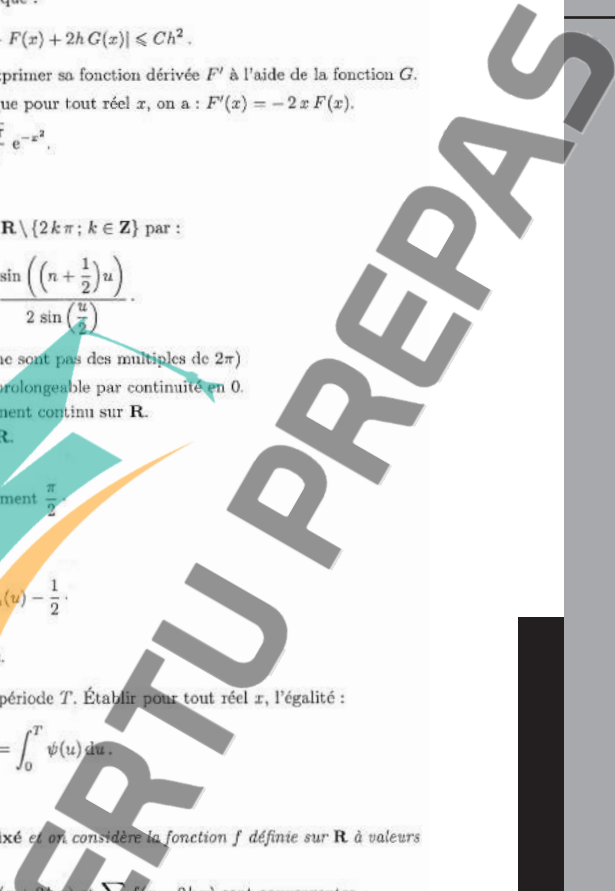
que :

$F(x) + 2h\,G(x)| \leqslant Ch^2$.

primer sa fonction dérivée $F'$ à l'aide de la fonction $G$.

ue pour tout réel $x$, on a : $F'(x) = -2x\,F(x)$.

$e^{-x^2}$.

$\mathbf{R} \setminus \{2k\pi\,;\, k \in \mathbf{Z}\}$ par :

$\frac{\sin\left(\left(n+\frac{1}{2}\right)u\right)}{2\sin\left(\frac{u}{2}\right)}$.

ne sont pas des multiples de $2\pi$)

prolongeable par continuité en 0.

nent continu sur $\mathbf{R}$.

$\mathbf{R}$.

ment $\frac{\pi}{2}$.

$(u) - \frac{1}{2}$.

période $T$. Établir pour tout réel $x$, l'égalité :

$= \int_0^T \psi(u)\,du$.

ixé et on considère la fonction $f$ définie sur $\mathbf{R}$ à valeurs

ERTU PREPAS